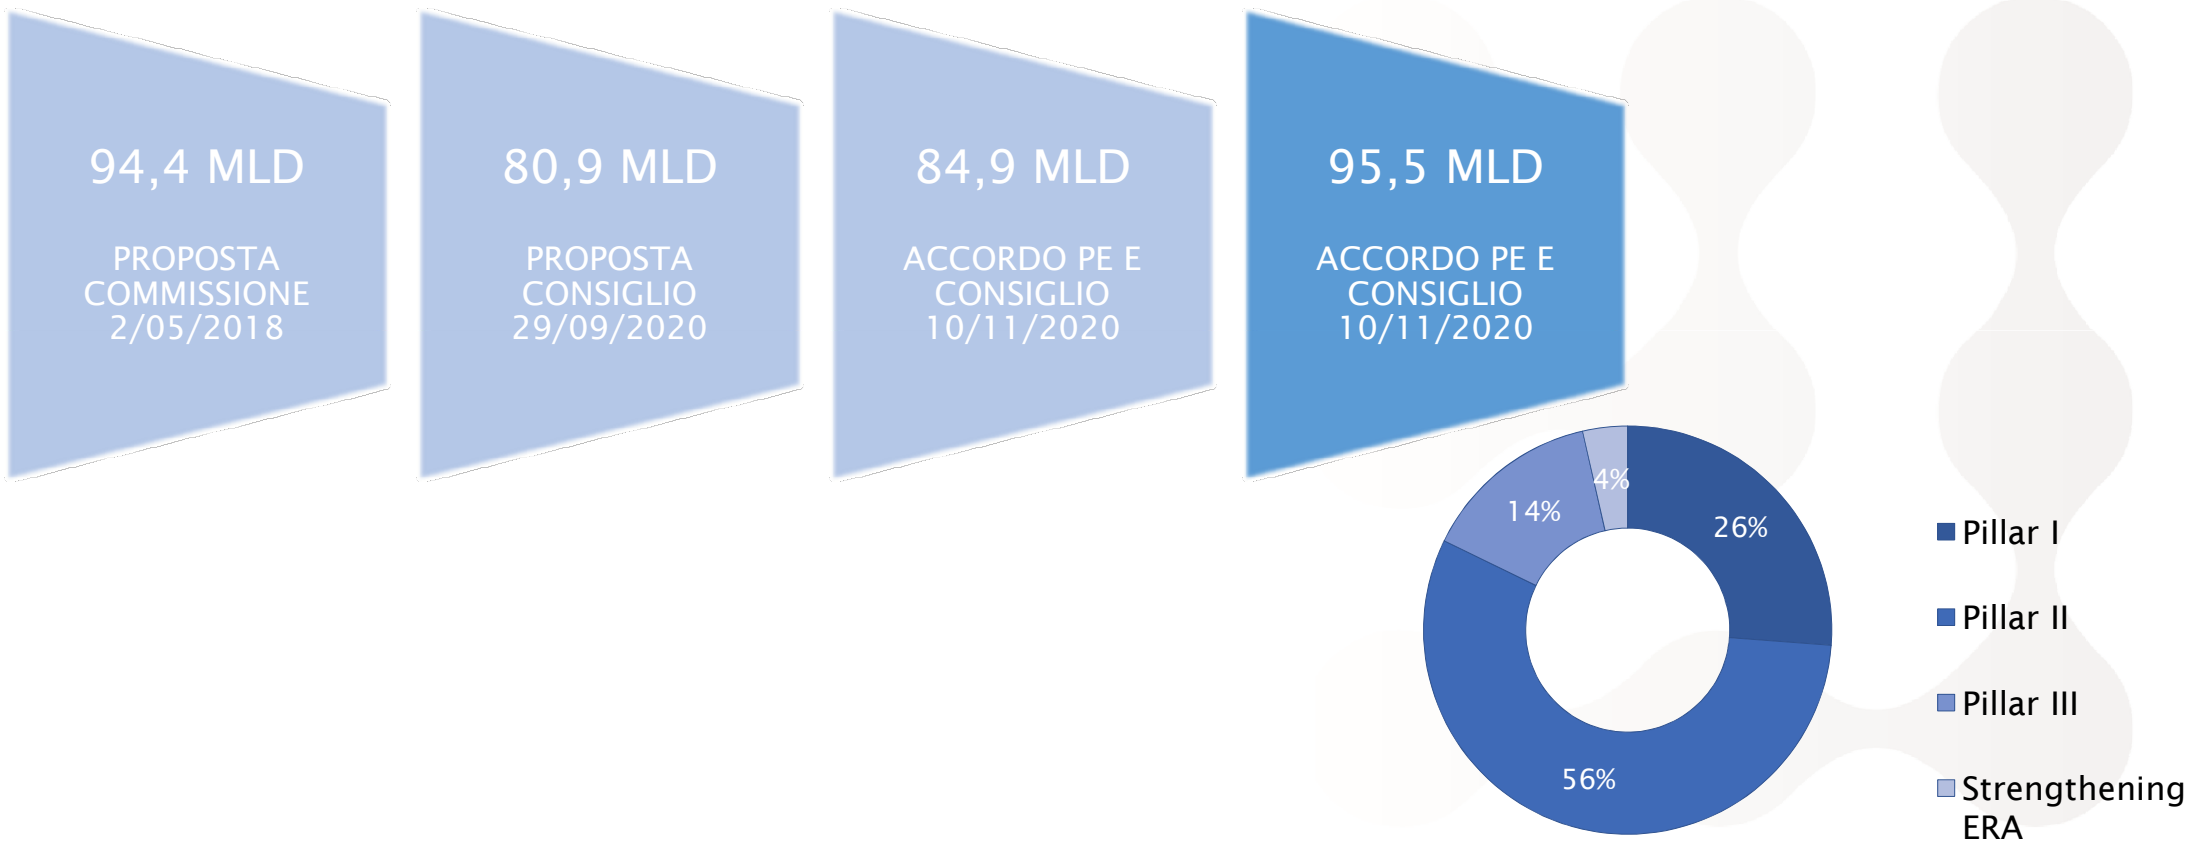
94,4 MLD

PROPOSTA COMMISSIONE 2/05/2018

80,9 MLD

PROPOSTA CONSIGLIO 29/09/2020

84,9 MLD

ACCORDO PE E CONSIGLIO 10/11/2020

95,5 MLD

ACCORDO PE E CONSIGLIO 10/11/2020

4%

14%

26%

56%

Pillar I

Pillar II

Pillar III

Strengthening ERA